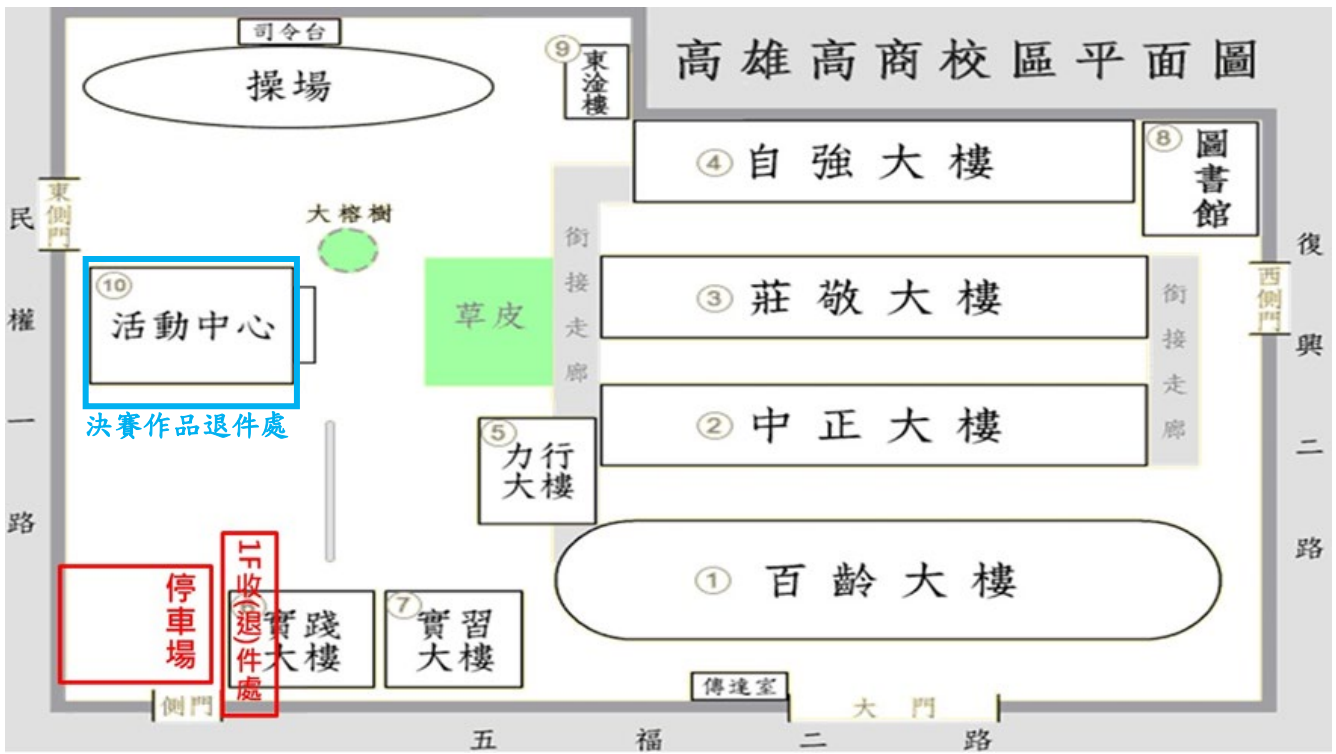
高雄高商校區平面圖

司令台

操場

⑨ 東涂樓

④ 自強大樓

⑧ 圖書館

東側門

民權一路

大榕樹

⑩ 活動中心

決賽作品退件處

草皮

銜接走廊

③ 莊敬大樓

銜接走廊

西側門

復興二路

② 中正大樓

⑤ 力行大樓

① 百齡大樓

停車場

1F收(退)件處

⑥ 實踐大樓

⑦ 實習大樓

側門

傳達室

大門

五福二路